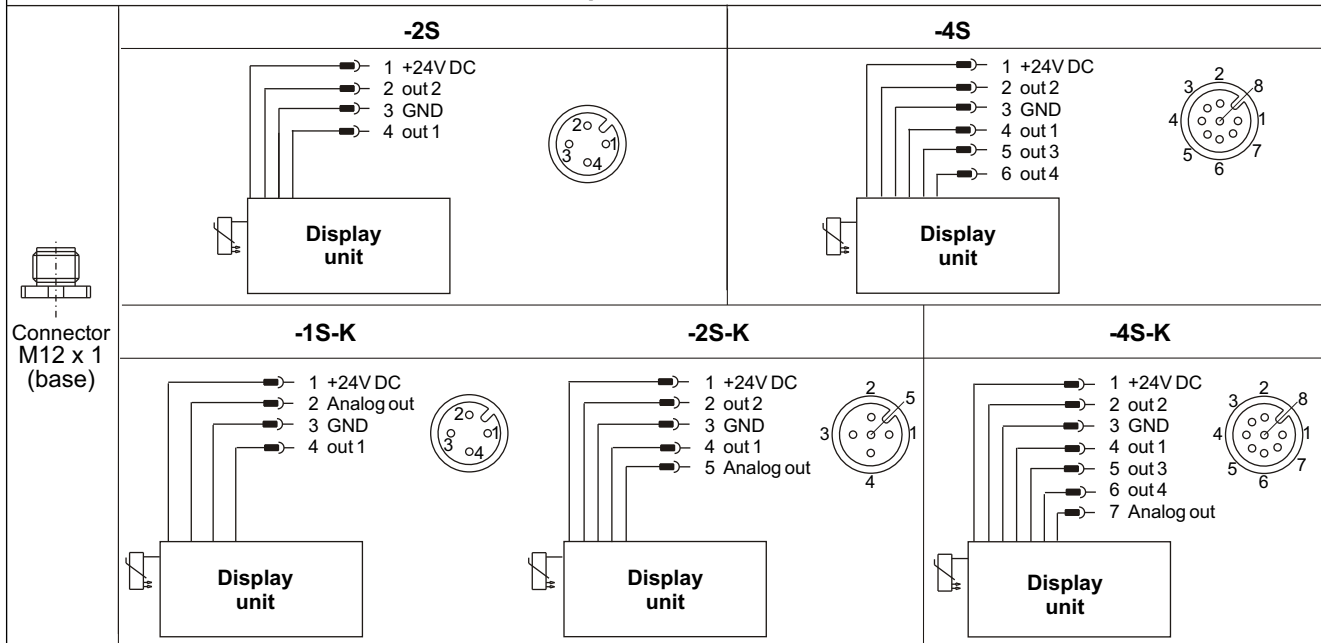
| | -2S | -4S |
|---|---|---|
| Connector M12 x 1 (base) | 1 +24V DC<br>2 out 2<br>3 GND<br>4 out 1<br>2 1 3 4<br>Display unit | 1 +24V DC<br>2 out 2<br>3 GND<br>4 out 1<br>5 out 3<br>6 out 4<br>2 8 3 4 1 5 7 6<br>Display unit |

-1S-K

1 +24V DC
2 Analog out
3 GND
4 out 1

2 1 3 4

Display unit

-2S-K

1 +24V DC
2 out 2
3 GND
4 out 1
5 Analog out

2 5 3 1 4

Display unit

-4S-K

1 +24V DC
2 out 2
3 GND
4 out 1
5 out 3
6 out 4
7 Analog out

3 2 8 4 1 5 7 6

Display unit